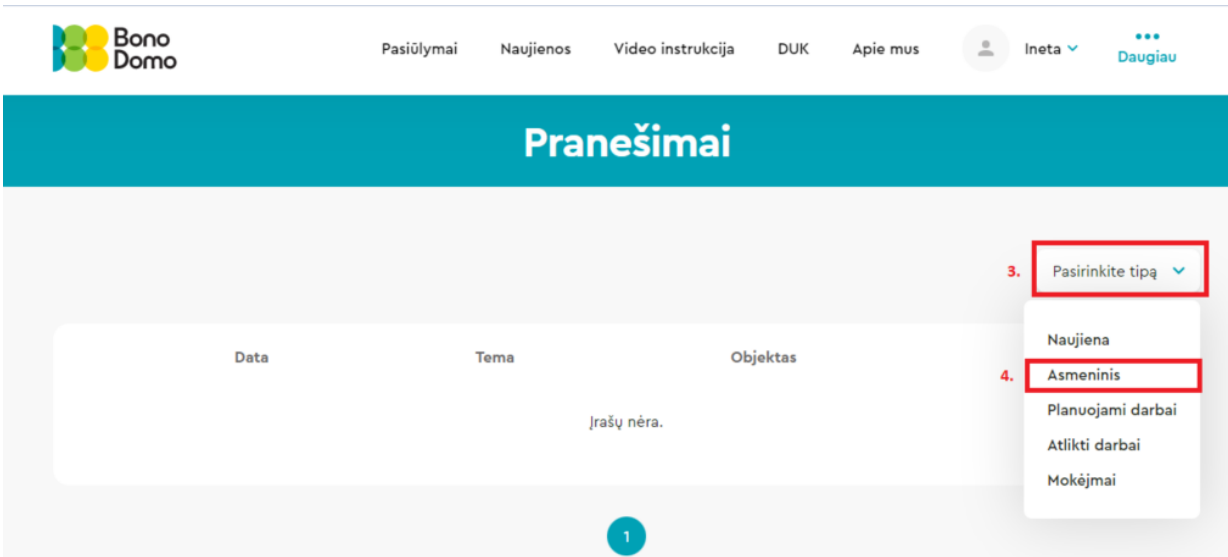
Bono Domo

Pasiūlymai Naujienos Video instrukcija DUK Apie mus Ineta Daugiau

Pranešimai

3. Pasirinkite tipą

| Data | Tema | Objektas |
|---|---|---|
| | Įrašų nėra. | |

Naujiena
4. Asmeninis
Planuojami darbai
Atlikti darbai
Mokėjmai

1